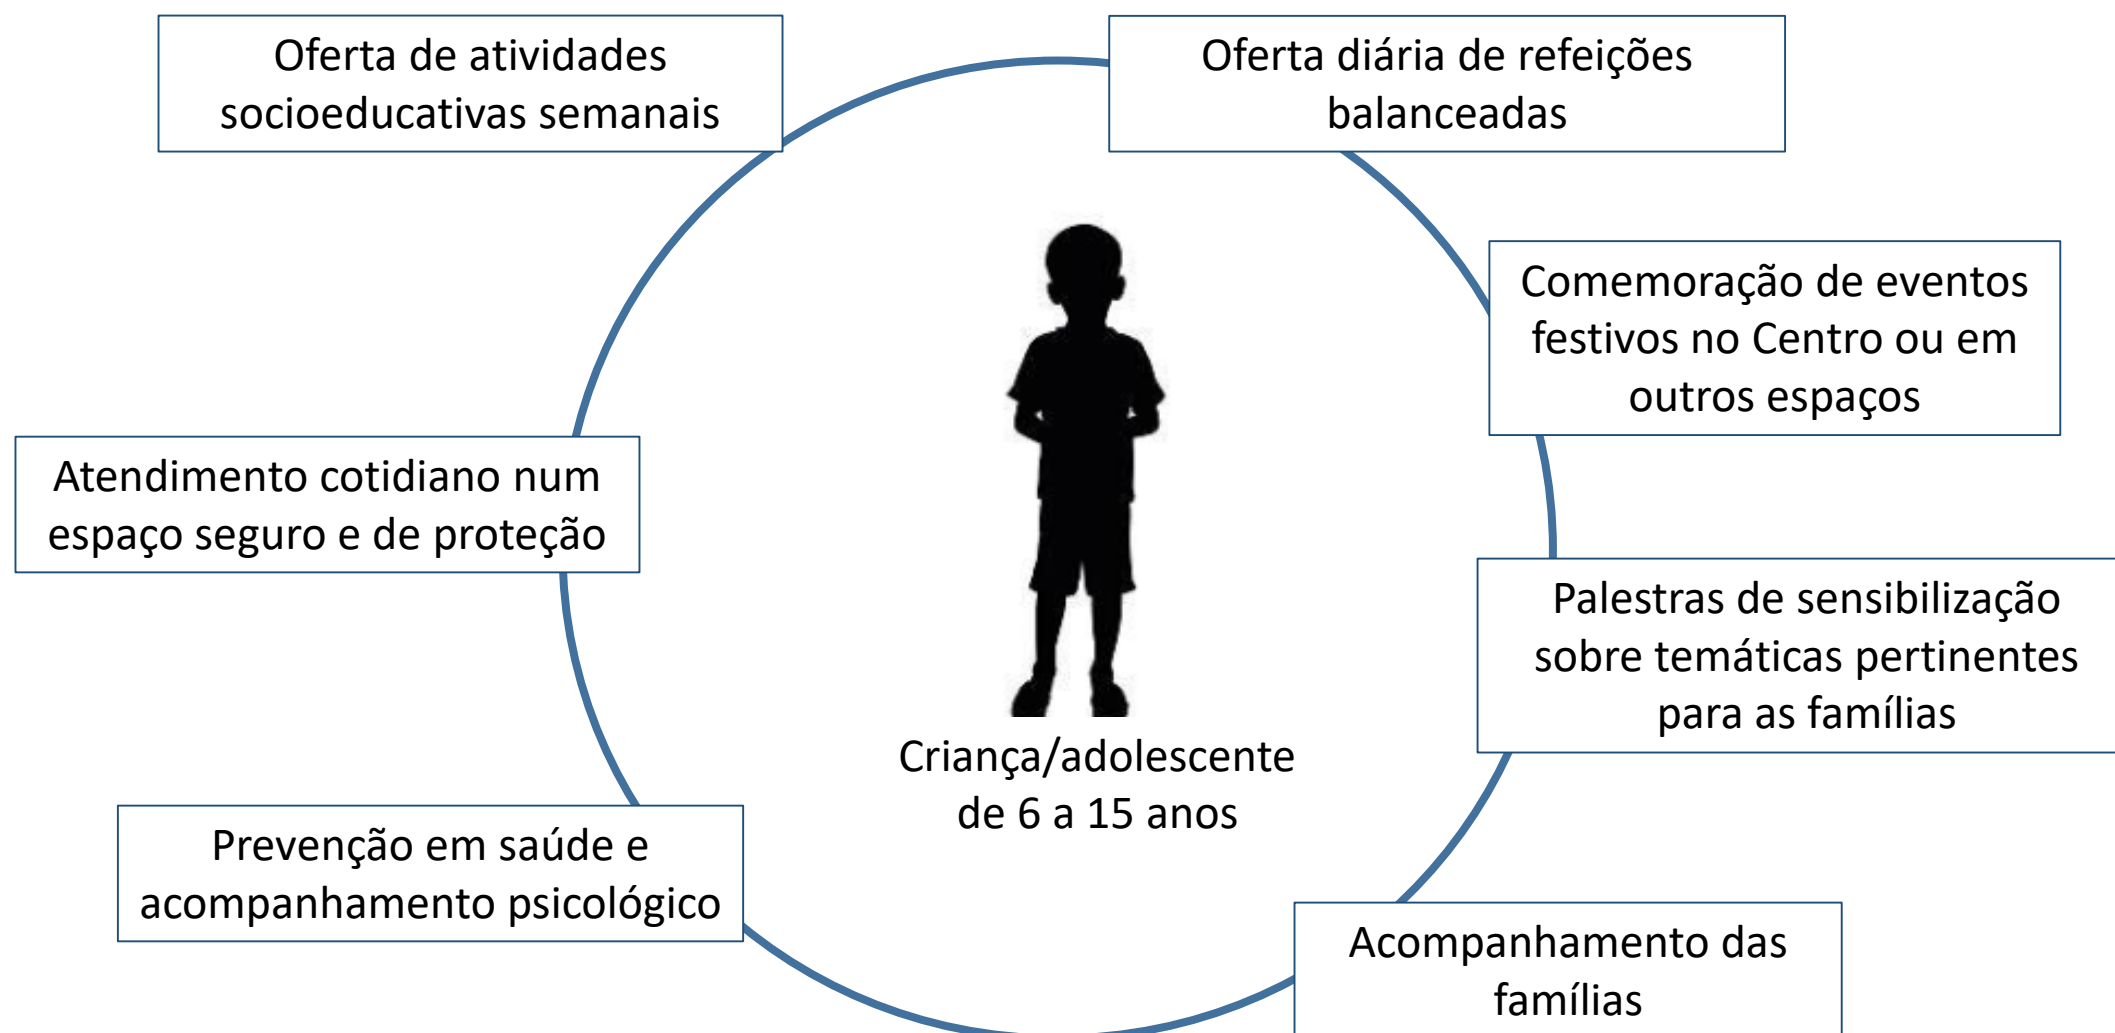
Oferta de atividades socioeducativas semanais

Oferta diária de refeições balanceadas

Comemoração de eventos festivos no Centro ou em outros espaços

Atendimento cotidiano num espaço seguro e de proteção

Palestras de sensibilização sobre temáticas pertinentes para as famílias

Criança/adolescente de 6 a 15 anos

Prevenção em saúde e acompanhamento psicológico

Acompanhamento das famílias